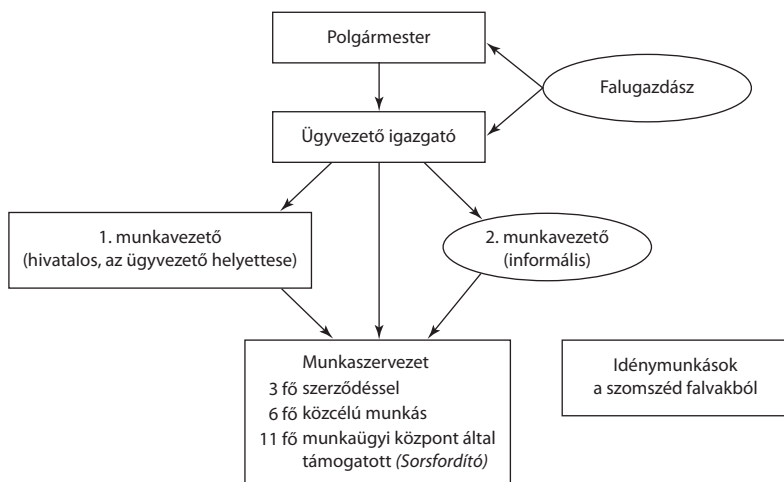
Polgármester

Falugazdász

Ügyvezető igazgató

1. munkavezető (hivatalos, az ügyvezető helyettese)

2. munkavezető (informális)

Munkaszervezet
3 fő szerződéssel
6 fő közcélú munkás
11 fő munkaügyi központ által támogatott *(Sorsfordító)*

Idénymunkások a szomszéd falvakból